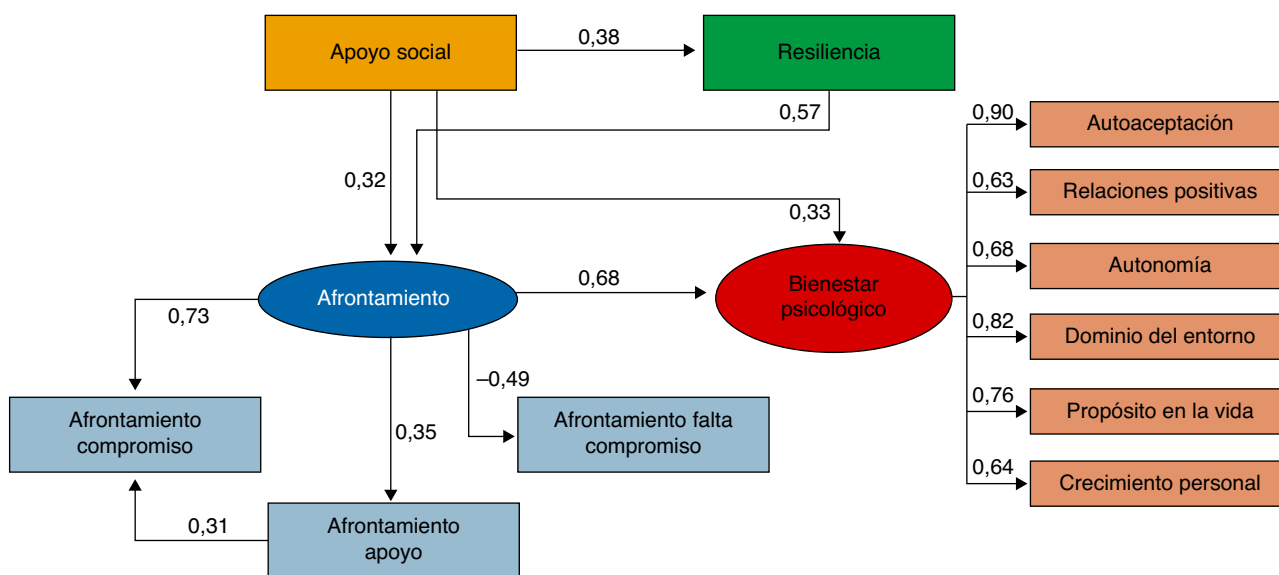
Apoyo social

0,38

Resiliencia

0,57

0,32

0,33

Afrontamiento

0,68

Bienestar psicológico

0,90 Autoaceptación

0,63 Relaciones positivas

0,68 Autonomía

0,82 Dominio del entorno

0,76 Propósito en la vida

0,64 Crecimiento personal

0,73

–0,49

Afrontamiento compromiso

0,35

Afrontamiento falta compromiso

0,31

Afrontamiento apoyo